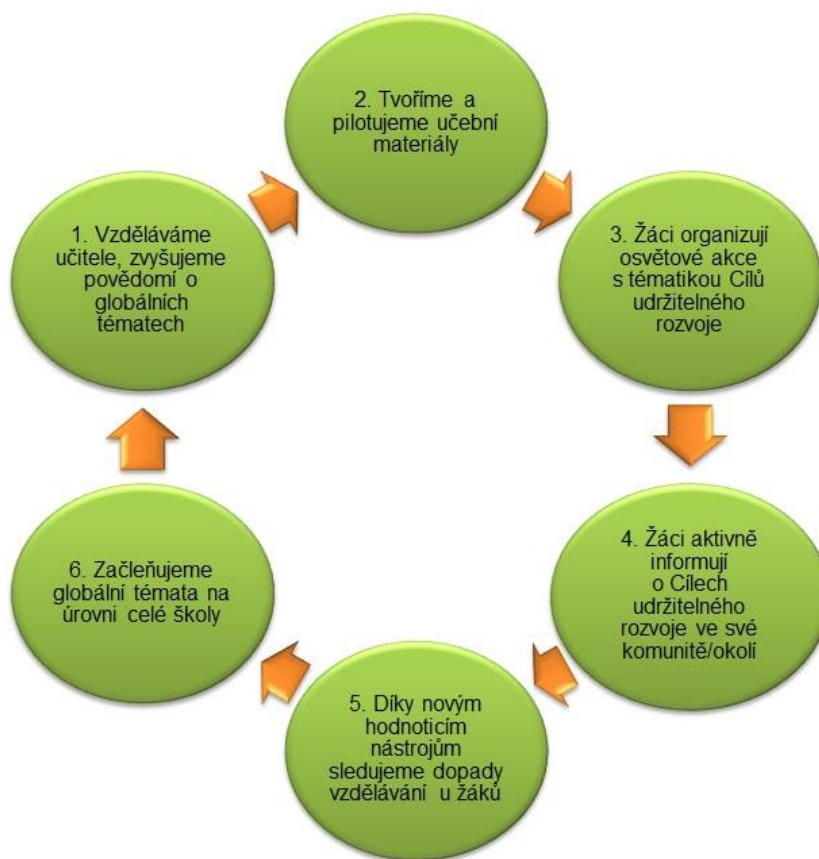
2. Tvoříme a pilotujeme učební materiály

3. Žáci organizují osvětové akce s tématikou Cílů udržitelného rozvoje

4. Žáci aktivně informují o Cílech udržitelného rozvoje ve své komunitě/okolí

5. Díky novým hodnoticím nástrojům sledujeme dopady vzdělávání u žáků

6. Začleňujeme globální témata na úrovni celé školy

1. Vzděláváme učitele, zvyšujeme povědomí o globálních tématech